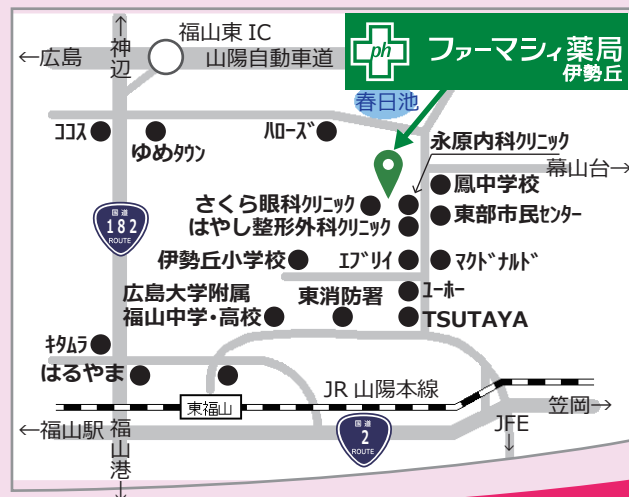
↑
神辺
福山東 IC
←広島
山陽自動車道
ph
ファーマシィ薬局
伊勢丘
春日池
ココス
ゆめタウン
ハローズ
永原内科クリニック
幕山台→
鳳中学校
さくら眼科クリニック
はやし整形外科クリニック
東部市民センター
国道
182
ROUTE
伊勢丘小学校
エブリイ
マクドナルド
広島大学附属
福山中学・高校
東消防署
ユーホー
TSUTAYA
キタムラ
はるやま
JR 山陽本線
東福山
笠岡→
←福山駅
福山港
↓
国道
2
ROUTE
JFE
↓